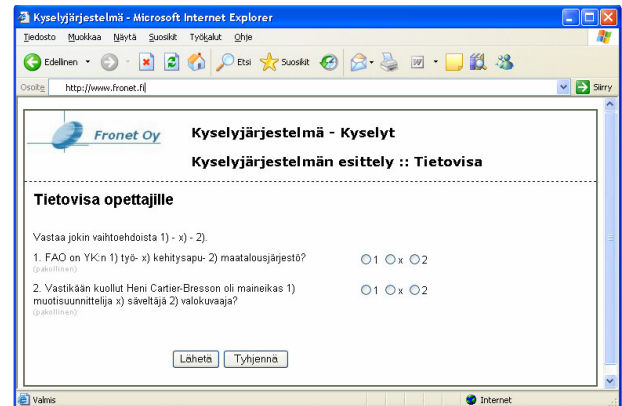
Kyselyjärjestelmä - Microsoft Internet Explorer

Tiedosto Muokkaa Näytä Suosikit Työkalut Ohje

Edellinen Etsi Suosikit

Osoite http://www.fronet.fi Siirry

Fronet Oy

Kyselyjärjestelmä - Kyselyt

Kyselyjärjestelmän esittely :: Tietovisa

Tietovisa opettajille

Vastaa jokin vaihtoehdoista 1) - x) - 2).

1. FAO on YK:n 1) työ- x) kehitysapu- 2) maatalousjärjestö? (pakollinen)

1 x 2

2. Vastikään kuollut Heni Cartier-Bresson oli maineikas 1) muotisuunnittelija x) säveltäjä 2) valokuvaaja? (pakollinen)

1 x 2

Lähetä Tyhjennä

Valmis

Internet